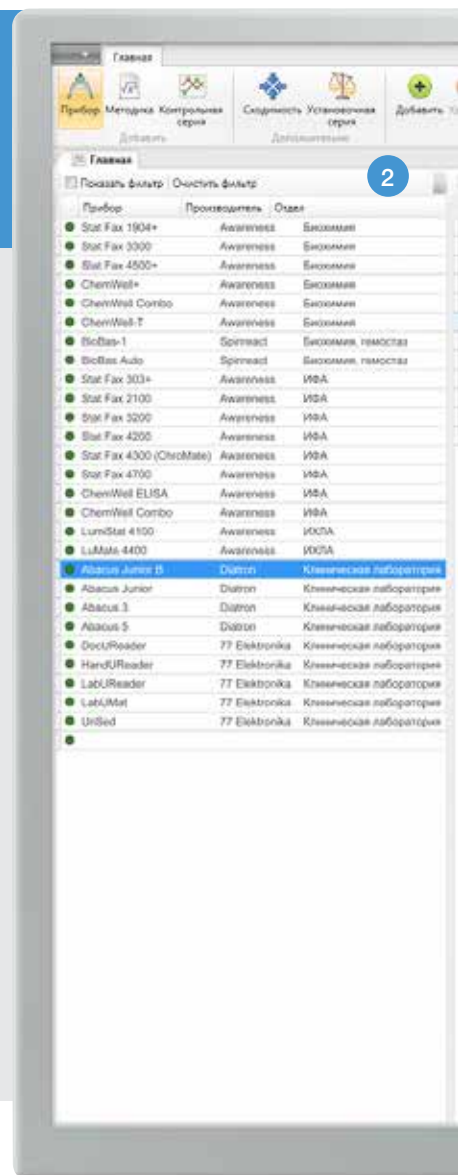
Главная

Прибор Методика Контрольная серия
Добавить

Сходимость Установочная серия
Дополнительно

Добавить

Главная

2

Показать фильтр Очистить фильтр

| Прибор | Производитель | Отдел |
|---|---|---|
| Stat Fax 1904+ | Awareness | Биохимия |
| Stat Fax 3300 | Awareness | Биохимия |
| Stat Fax 4500+ | Awareness | Биохимия |
| ChemWell+ | Awareness | Биохимия |
| ChemWell Combo | Awareness | Биохимия |
| ChemWell-T | Awareness | Биохимия |
| BioBas-1 | Spinreact | Биохимия, гемостаз |
| BioBas Auto | Spinreact | Биохимия, гемостаз |
| Stat Fax 303+ | Awareness | ИФА |
| Stat Fax 2100 | Awareness | ИФА |
| Stat Fax 3200 | Awareness | ИФА |
| Stat Fax 4200 | Awareness | ИФА |
| Stat Fax 4300 (ChroMate) | Awareness | ИФА |
| Stat Fax 4700 | Awareness | ИФА |
| ChemWell ELISA | Awareness | ИФА |
| ChemWell Combo | Awareness | ИФА |
| LumiStat 4100 | Awareness | ИХЛА |
| LuMate 4400 | Awareness | ИХЛА |
| Abacus Junior B | Diatron | Клиническая лаборатория |
| Abacus Junior | Diatron | Клиническая лаборатория |
| Abacus 3 | Diatron | Клиническая лаборатория |
| Abacus 5 | Diatron | Клиническая лаборатория |
| DocUReader | 77 Elektronika | Клиническая лаборатория |
| HandUReader | 77 Elektronika | Клиническая лаборатория |
| LabUReader | 77 Elektronika | Клиническая лаборатория |
| LabUMat | 77 Elektronika | Клиническая лаборатория |
| UriSed | 77 Elektronika | Клиническая лаборатория |